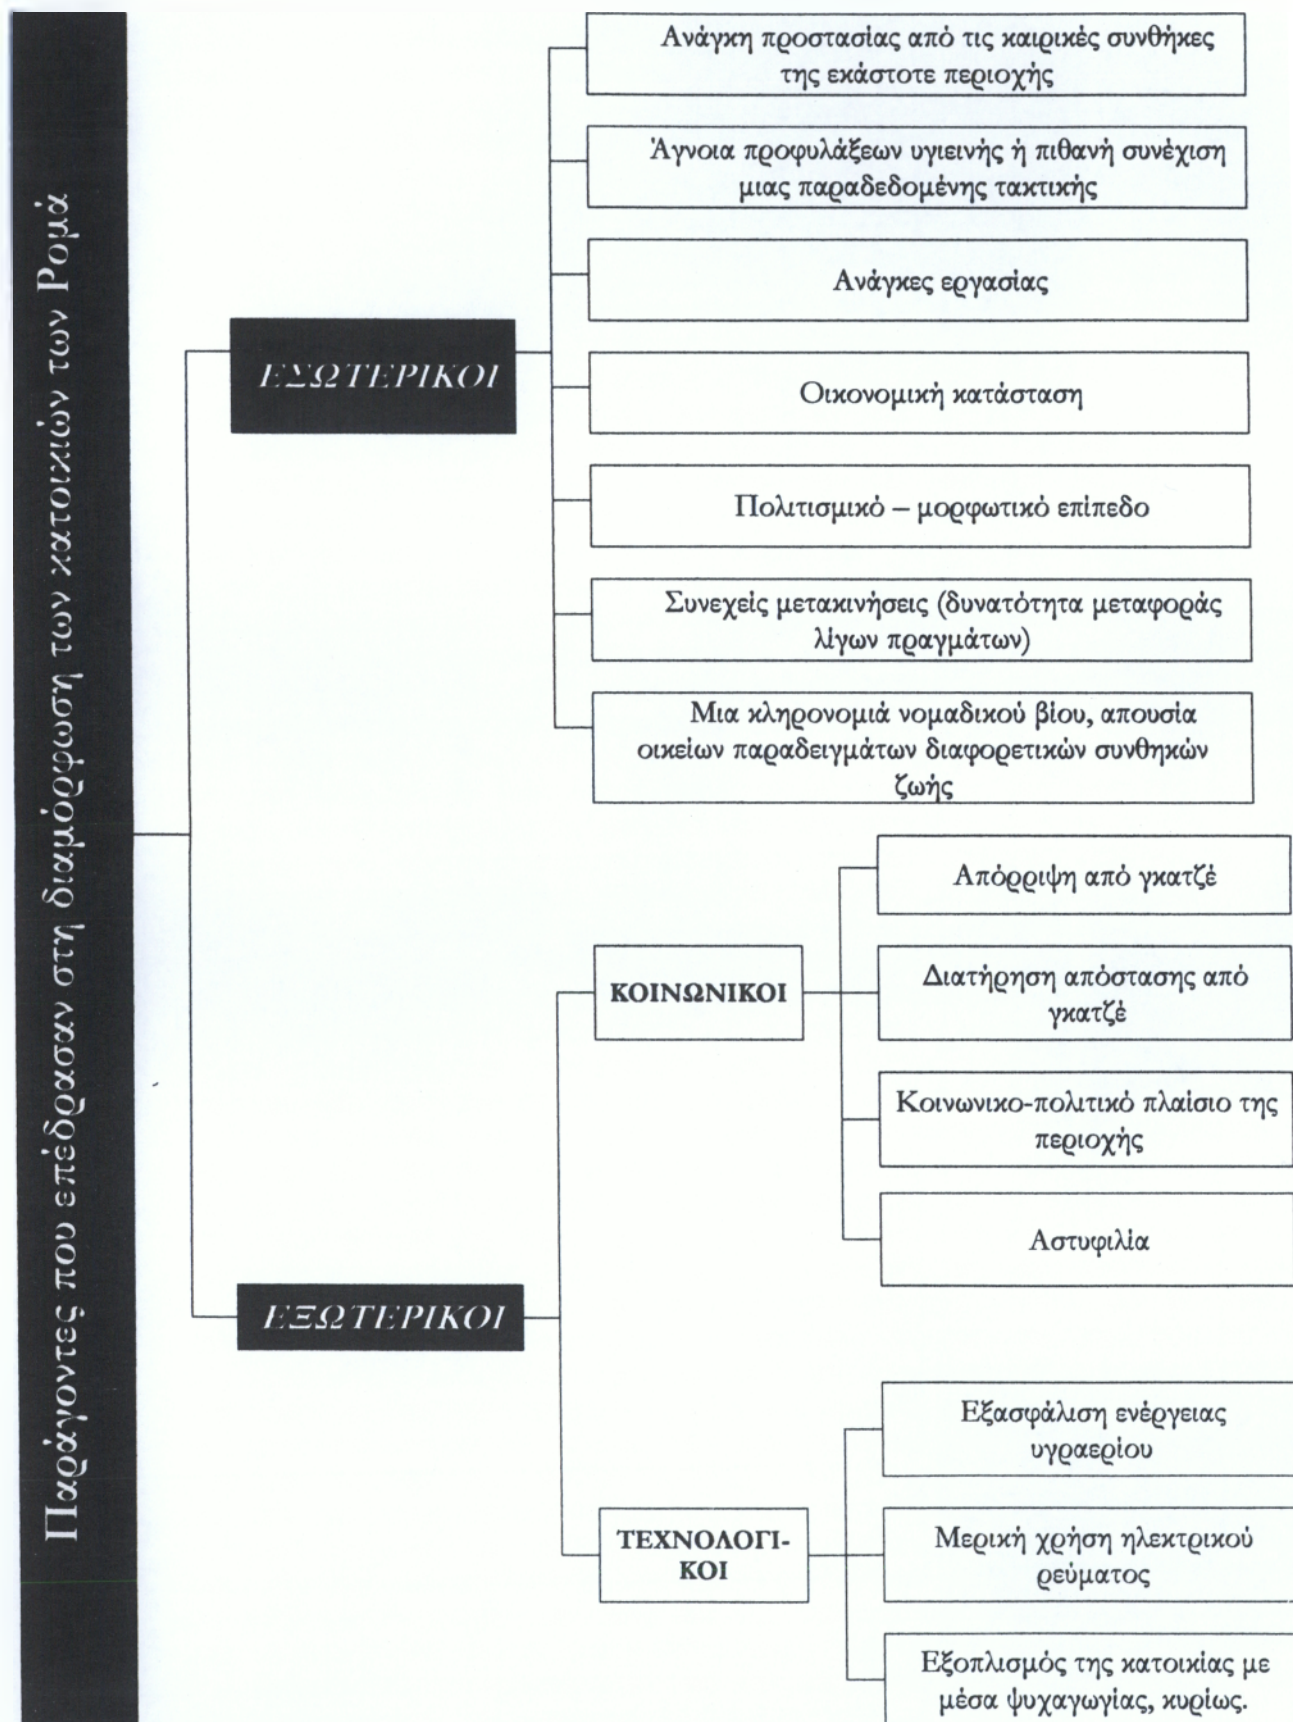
Παράγοντες που επέδρασαν στη διαμόρφωση των κατοικιών των Ρομά

ΕΣΩΤΕΡΙΚΟΙ

Ανάγκη προστασίας από τις καιρικές συνθήκες της εκάστοτε περιοχής

Άγνοια προφυλάξεων υγιεινής ή πιθανή συνέχιση μιας παραδεδομένης τακτικής

Ανάγκες εργασίας

Οικονομική κατάσταση

Πολιτισμικό – μορφωτικό επίπεδο

Συνεχείς μετακινήσεις (δυνατότητα μεταφοράς λίγων πραγμάτων)

Μια κληρονομιά νομαδικού βίου, απουσία οικείων παραδειγμάτων διαφορετικών συνθηκών ζωής

ΕΞΩΤΕΡΙΚΟΙ

ΚΟΙΝΩΝΙΚΟΙ

Απόρριψη από γκατζέ

Διατήρηση απόστασης από γκατζέ

Κοινωνικο-πολιτικό πλαίσιο της περιοχής

Αστυφιλία

ΤΕΧΝΟΛΟΓΙΚΟΙ

Εξασφάλιση ενέργειας υγραερίου

Μερική χρήση ηλεκτρικού ρεύματος

Εξοπλισμός της κατοικίας με μέσα ψυχαγωγίας, κυρίως.